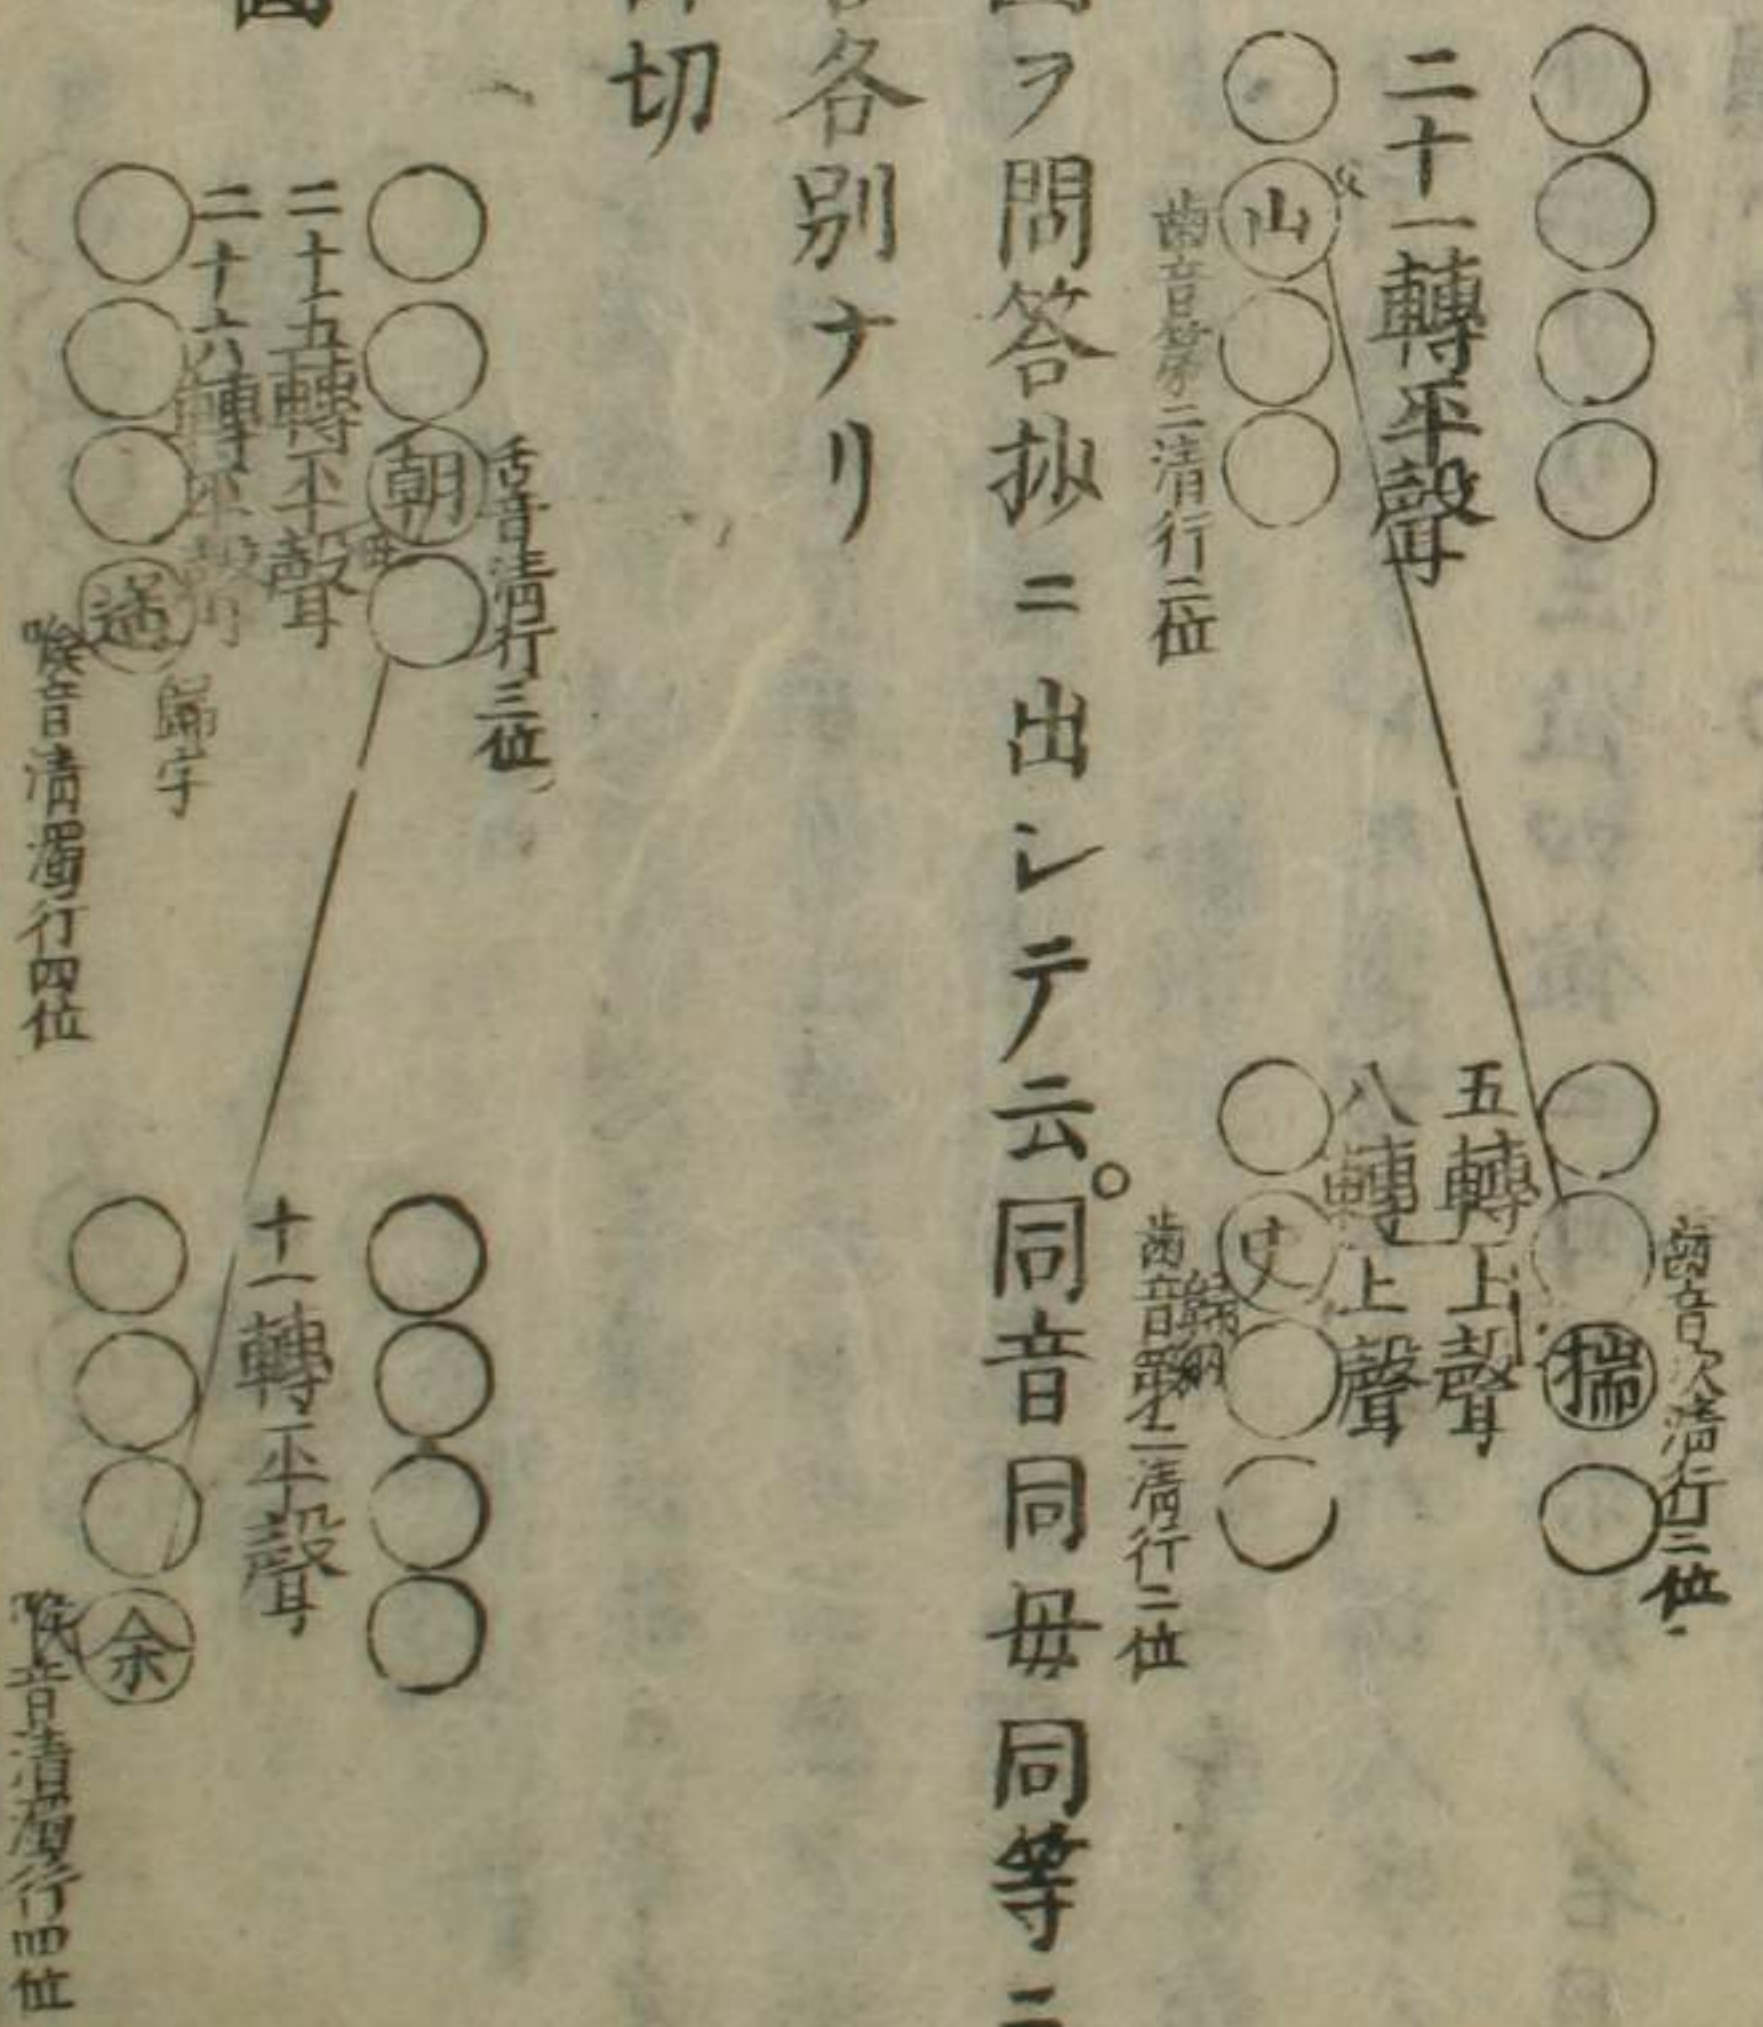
○○○○
二十一轉平聲
○
○山
○
○
齒音次清行二位

○
○揣
○
齒音次清行二位
五轉上聲
八轉上聲
○
○丈
○
○
齒音濁行二位

問ヲ問答抄ニ出シテ云。同音同母同等ニ

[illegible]各別ナリ

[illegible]切

○
○朝
○
○
舌音清行三位
二十五轉平聲
二十六轉平聲
○
○
○
○遥
喉音清濁行四位

○
○
○
○
十一轉平聲
○
○
○
○余
喉音清濁行四位

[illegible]